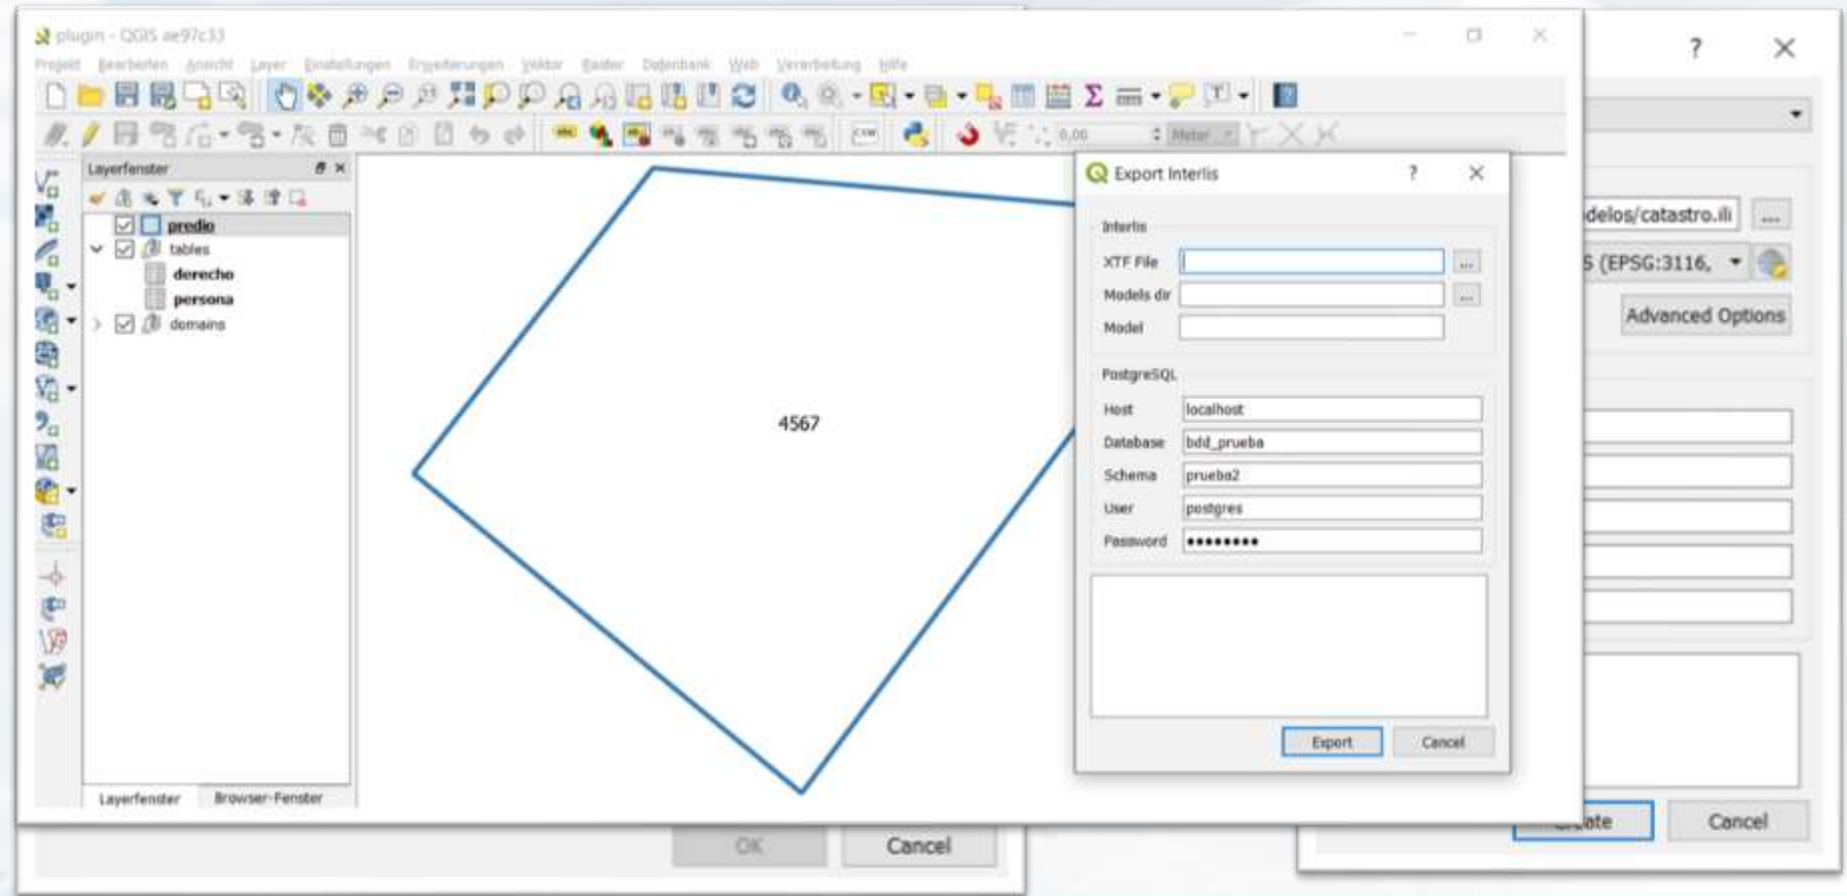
plugin - QGIS ae97c33

Projekt Bearbeiten Ansicht Layer Einstellungen Erweiterungen Vektor Raster Datenbank Web Verarbeitung Hilfe

0,00 Meter

Layerfenster

predio
tables
derecho
persona
domains

Layerfenster Browser-Fenster

4567

Export Interlis ? ✕

Interlis
XTF File ...
Models dir ...
Model

PostgreSQL
Host localhost
Database bdd_prueba
Schema prueba2
User postgres
Password ••••••••

Export Cancel

? ✕

delos/catastro.ili ...
S (EPSG:3116,
Advanced Options

OK Cancel

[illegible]ate Cancel